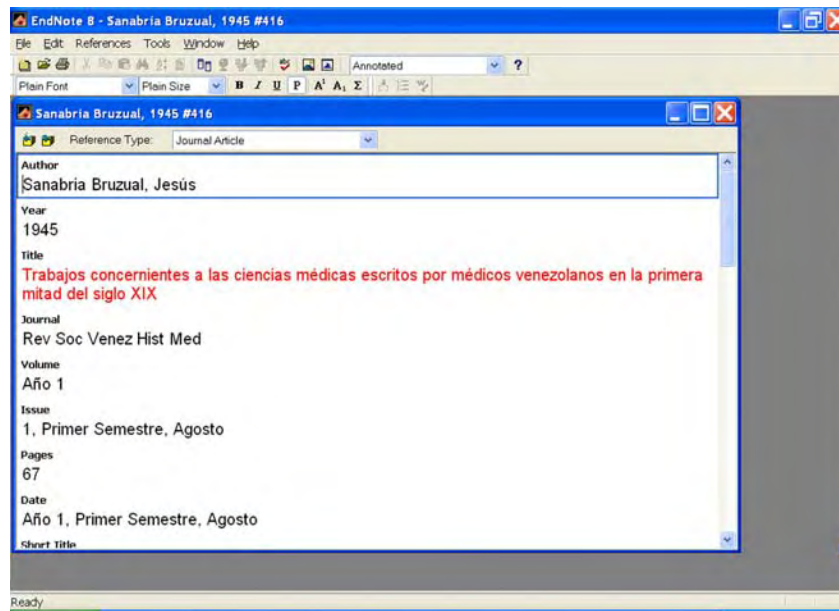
EndNote 8 - Sanabria Bruzual, 1945 #416

File Edit References Tools Window Help

Annotated

?

Plain Font Plain Size B I U P A¹ A₁ Σ

Sanabria Bruzual, 1945 #416

Reference Type: Journal Article

Author
Sanabria Bruzual, Jesús

Year
1945

Title
Trabajos concernientes a las ciencias médicas escritos por médicos venezolanos en la primera mitad del siglo XIX

Journal
Rev Soc Venez Hist Med

Volume
Año 1

Issue
1, Primer Semestre, Agosto

Pages
67

Date
Año 1, Primer Semestre, Agosto

Short Title

Ready